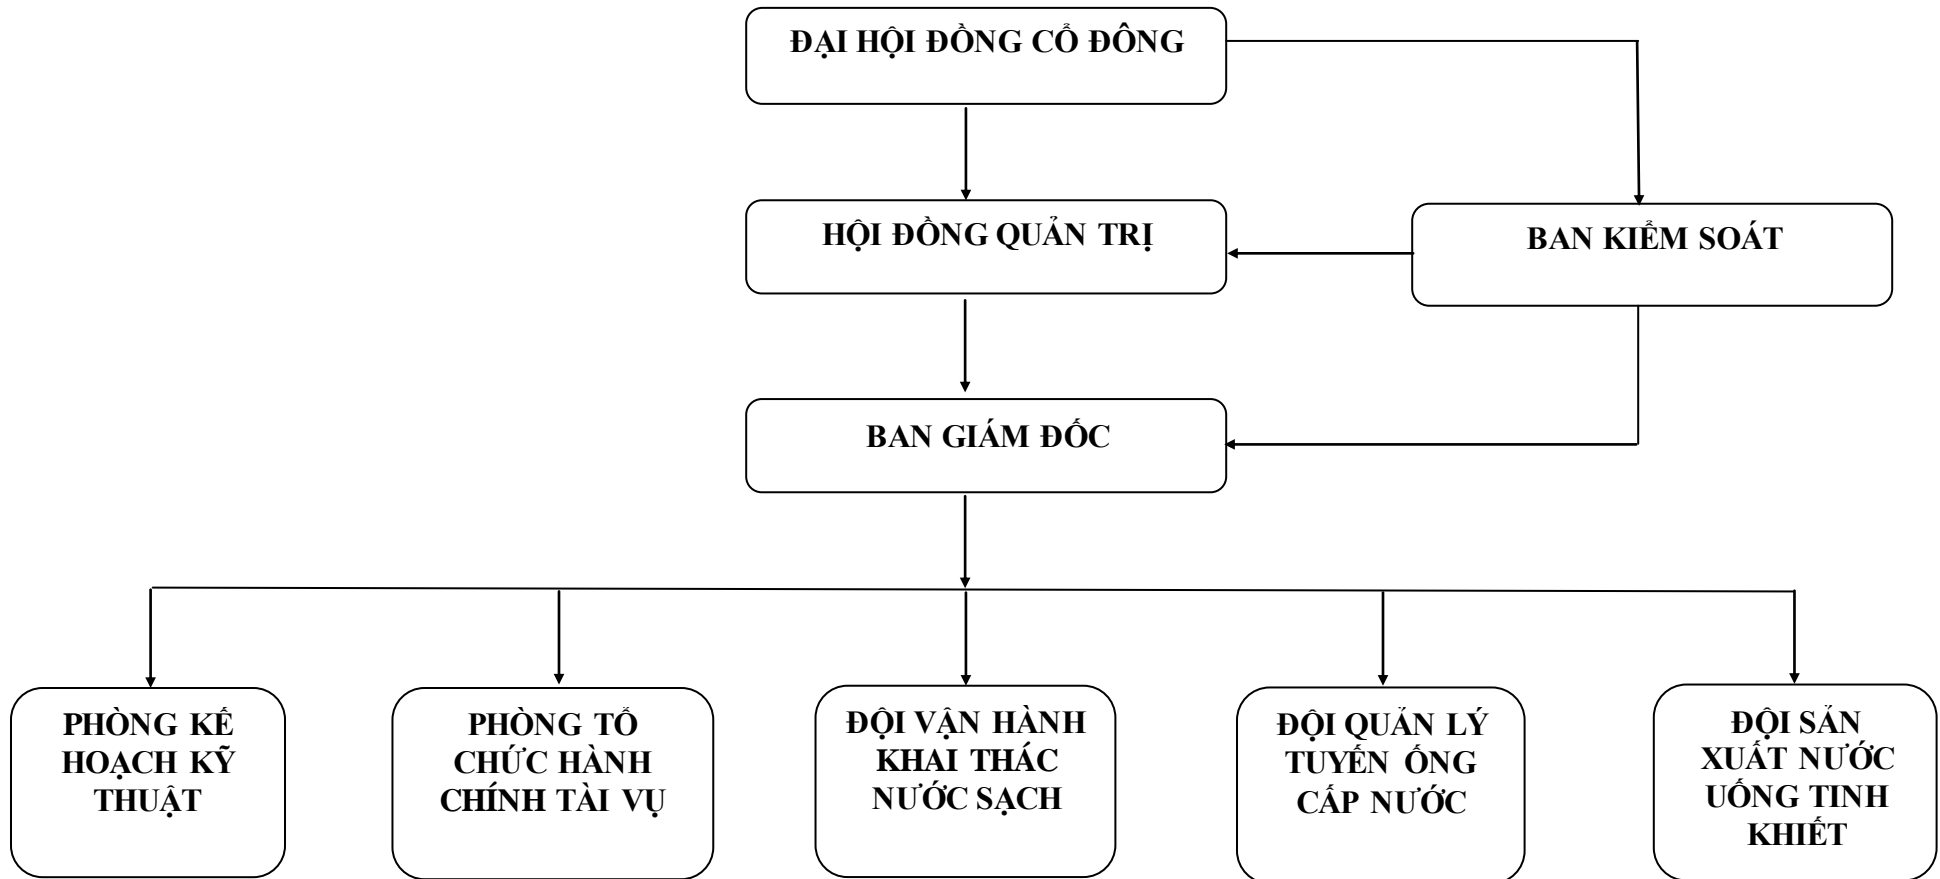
ĐẠI HỘI ĐỒNG CỔ ĐÔNG

HỘI ĐỒNG QUẢN TRỊ

BAN KIỂM SOÁT

BAN GIÁM ĐỐC

PHÒNG KẾ HOẠCH KỸ THUẬT

PHÒNG TỔ CHỨC HÀNH CHÍNH TÀI VỤ

ĐỘI VẬN HÀNH KHAI THÁC NƯỚC SẠCH

ĐỘI QUẢN LÝ TUYẾN ỐNG CẤP NƯỚC

ĐỘI SẢN XUẤT NƯỚC UỐNG TINH KHIẾT